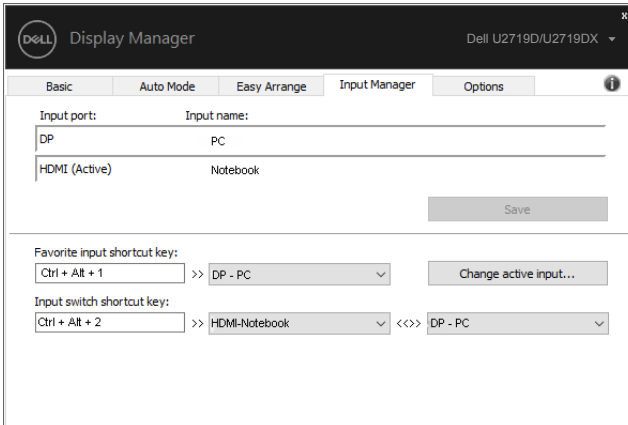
DELL Display Manager

Dell U2719D/U2719DX

x

Basic | Auto Mode | Easy Arrange | Input Manager | Options

Input port: Input name:

DP PC

HDMI (Active) Notebook

Save

Favorite input shortcut key:

Ctrl + Alt + 1 >> DP - PC

Change active input...

Input switch shortcut key:

Ctrl + Alt + 2 >> HDMI-Notebook <<>> DP - PC